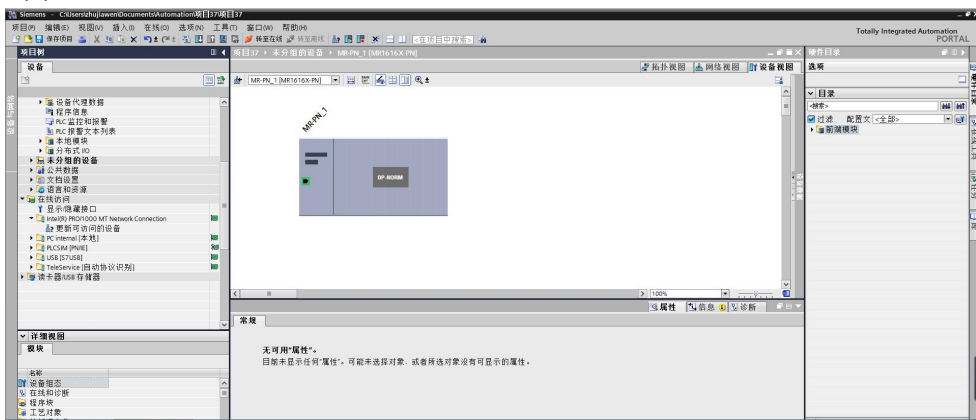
Siemens - C:\Users\zhujiawen\Documents\Automation\项目37\项目37

项目(P) 编辑(E) 视图(V) 插入(I) 在线(O) 选项(N) 工具(T) 窗口(W) 帮助(H)

保存项目 转至在线 转至离线 <在项目中搜索>

Totally Integrated Automation
PORTAL

项目树

设备

设备代理数据
程序信息
PLC 监控和报警
PLC 报警文本列表
本地模块
分布式 I/O
未分组的设备
公共数据
文档设置
语言和资源
在线访问
显示/隐藏接口
Intel(R) PRO/1000 MT Network Connection
更新可访问的设备
PC internal [本地]
PLCSIM [PN/IE]
USB [S7USB]
TeleService [自动协议识别]
读卡器/USB 存储器

详细视图

模块

名称
设备组态
在线和诊断
程序块
工艺对象

项目37 ▸ 未分组的设备 ▸ MR-PN_1 [MR1616X-PN]

拓扑视图 网络视图 设备视图

MR-PN_1 [MR1616X-PN]

MR-PN_1

DP-NORM

100%

属性 信息 诊断

常规

无可用"属性"。
目前未显示任何"属性"。可能未选择对象，或者所选对象没有可显示的属性。

硬件目录

选项

目录
<搜索>
过滤 配置文件 <全部>
前端模块